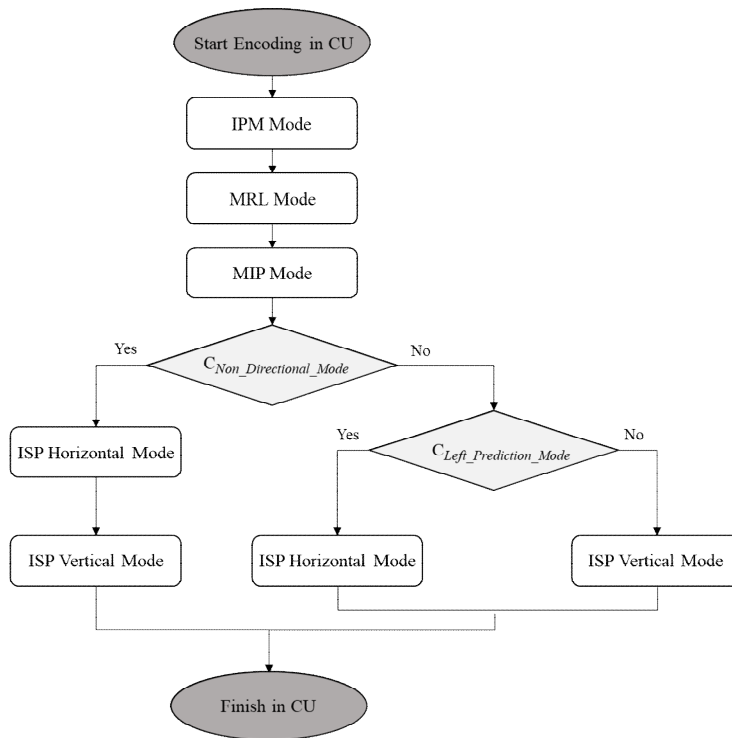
Start Encoding in CU

IPM Mode

MRL Mode

MIP Mode

Yes

$C_{Non\_Directional\_Mode}$

No

ISP Horizontal Mode

Yes

$C_{Left\_Prediction\_Mode}$

No

ISP Vertical Mode

ISP Horizontal Mode

ISP Vertical Mode

Finish in CU